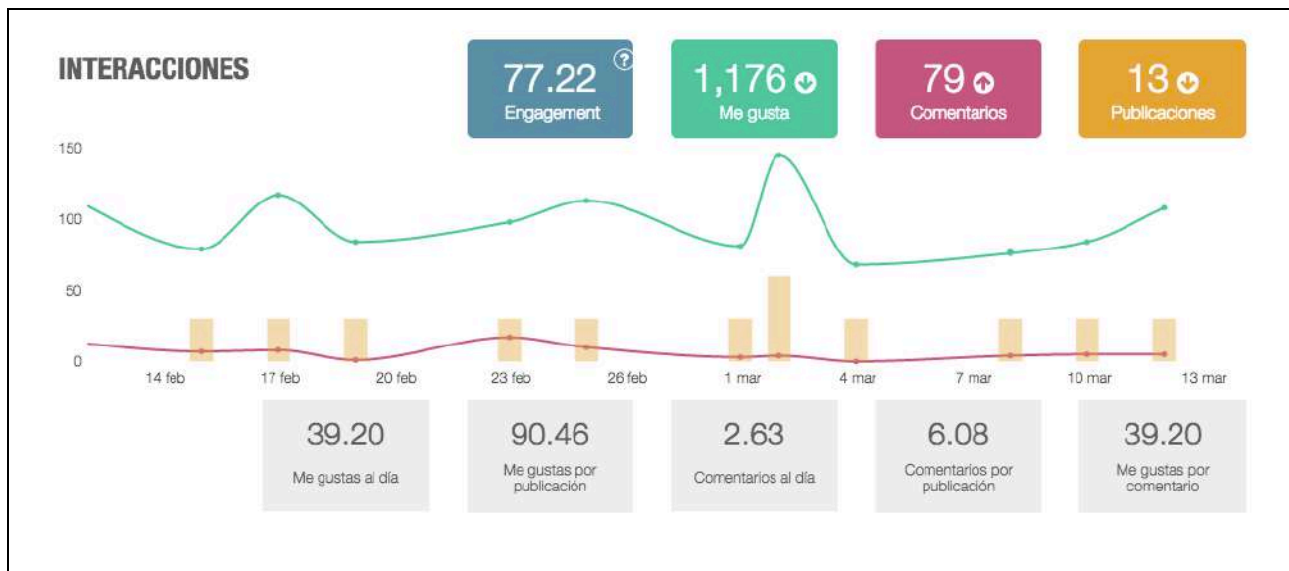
INTERACCIONES

77.22
Engagement

1,176
Me gusta

79
Comentarios

13
Publicaciones

150
100
50
0

14 feb
17 feb
20 feb
23 feb
26 feb
1 mar
4 mar
7 mar
10 mar
13 mar

39.20
Me gustas al día

90.46
Me gustas por publicación

2.63
Comentarios al día

6.08
Comentarios por publicación

39.20
Me gustas por comentario